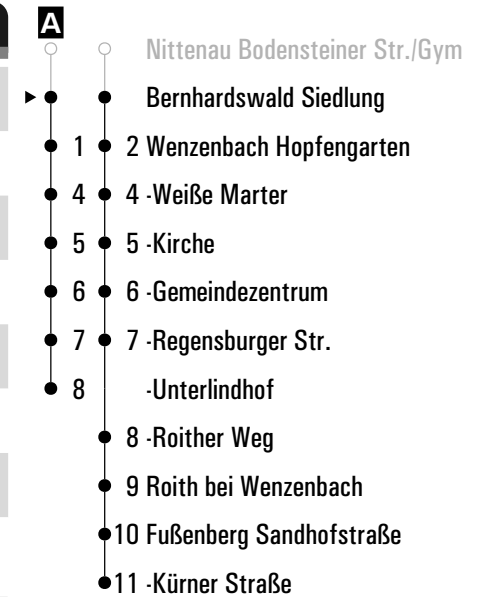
A

Nittenau Bodensteiner Str./Gym
Bernhardswald Siedlung
1 2 Wenzenbach Hopfengarten
4 4 -Weiße Marter
5 5 -Kirche
6 6 -Gemeindezentrum
7 7 -Regensburger Str.
8 -Unterlindhof
8 -Roither Weg
9 Roith bei Wenzenbach
10 Fußenberg Sandhofstraße
11 -Kürner Straße